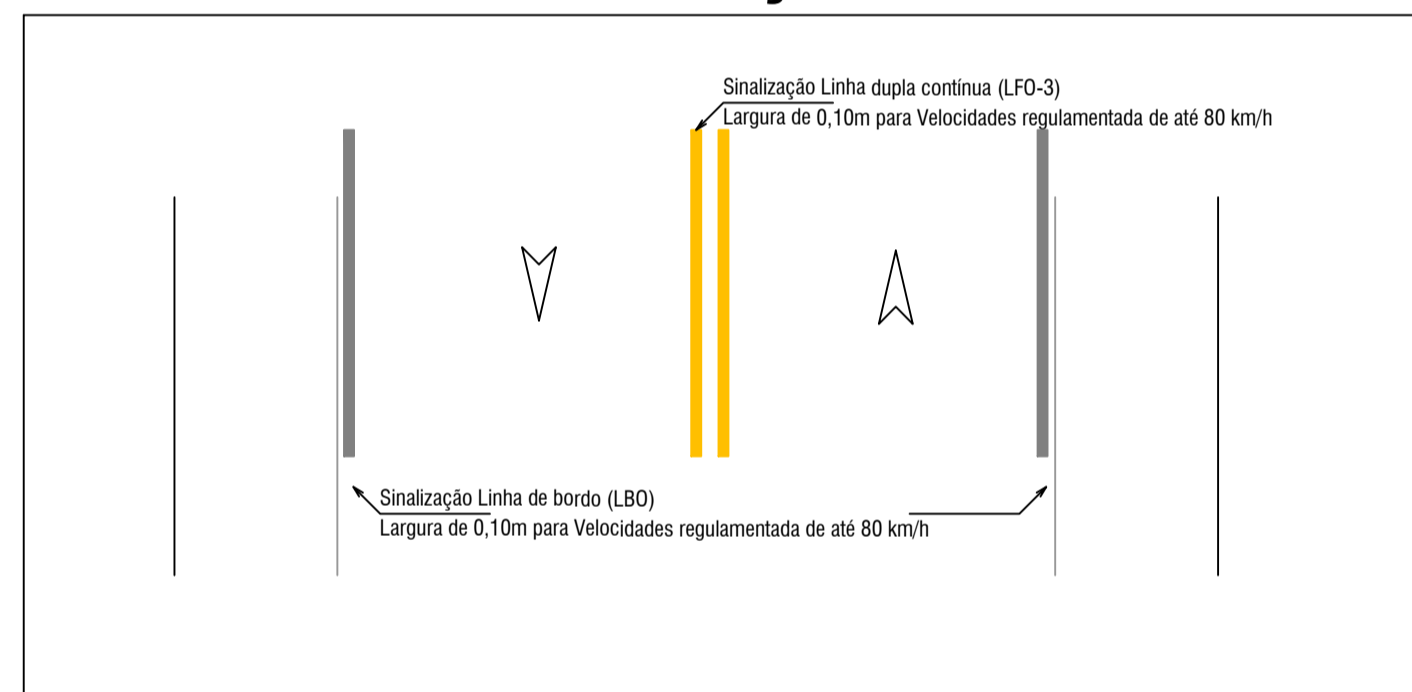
Sinalização Linha dupla contínua (LFO-3)
Largura de 0,10m para Velocidades regulamentada de até 80 km/h

Sinalização Linha de bordo (LBO)
Largura de 0,10m para Velocidades regulamentada de até 80 km/h